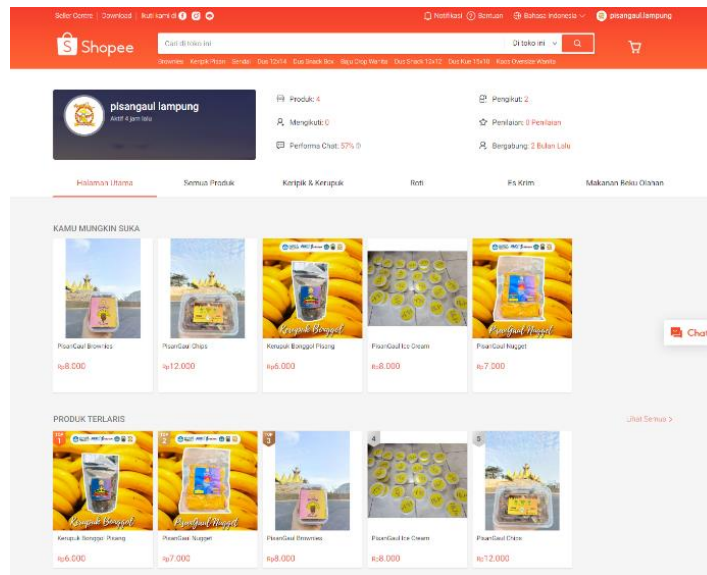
Seller Centre | Download | Ikuti kami di

Notifikasi Bantuan Bahasa Indonesia pisangaul.lampung

Shopee

Cari di toko ini

Di toko ini

Brownies Keripik Pisan Sendal Dus 12x14 Dus Snack Box Baju Crop Wanita Dus Snack 12x12 Dus Kue 15x10 Kaos Oversize Wanita

pisangaul lampung
Aktif 4 jam lalu

Produk: 4

Mengikuti: 0

Performa Chat: 57% ()

Pengikut: 2

Penilaian: 0 Penilaian

Bergabung: 2 Bulan Lalu

Halaman Utama | Semua Produk | Keripik & Kerupuk | Roti | Es Krim | Makanan Beku Olahan

KAMU MUNGKIN SUKA

PisanGaul Brownies
Rp8.000

PisanGaul Chips
Rp12.000

Kerupuk Bonggol
Kerupuk Bonggol Pisang
Rp6.000

PisanGaul Ice Cream
Rp8.000

PisanGaul Nugget
PisanGaul Nugget
Rp7.000

Chat

PRODUK TERLARIS

Lihat Semua >

1
Kerupuk Bonggol
Kerupuk Bonggol Pisang
Rp6.000

2
PisanGaul Nugget
PisanGaul Nugget
Rp7.000

3
PisanGaul Brownies
Rp8.000

4
PisanGaul Ice Cream
Rp8.000

5
PisanGaul Chips
Rp12.000